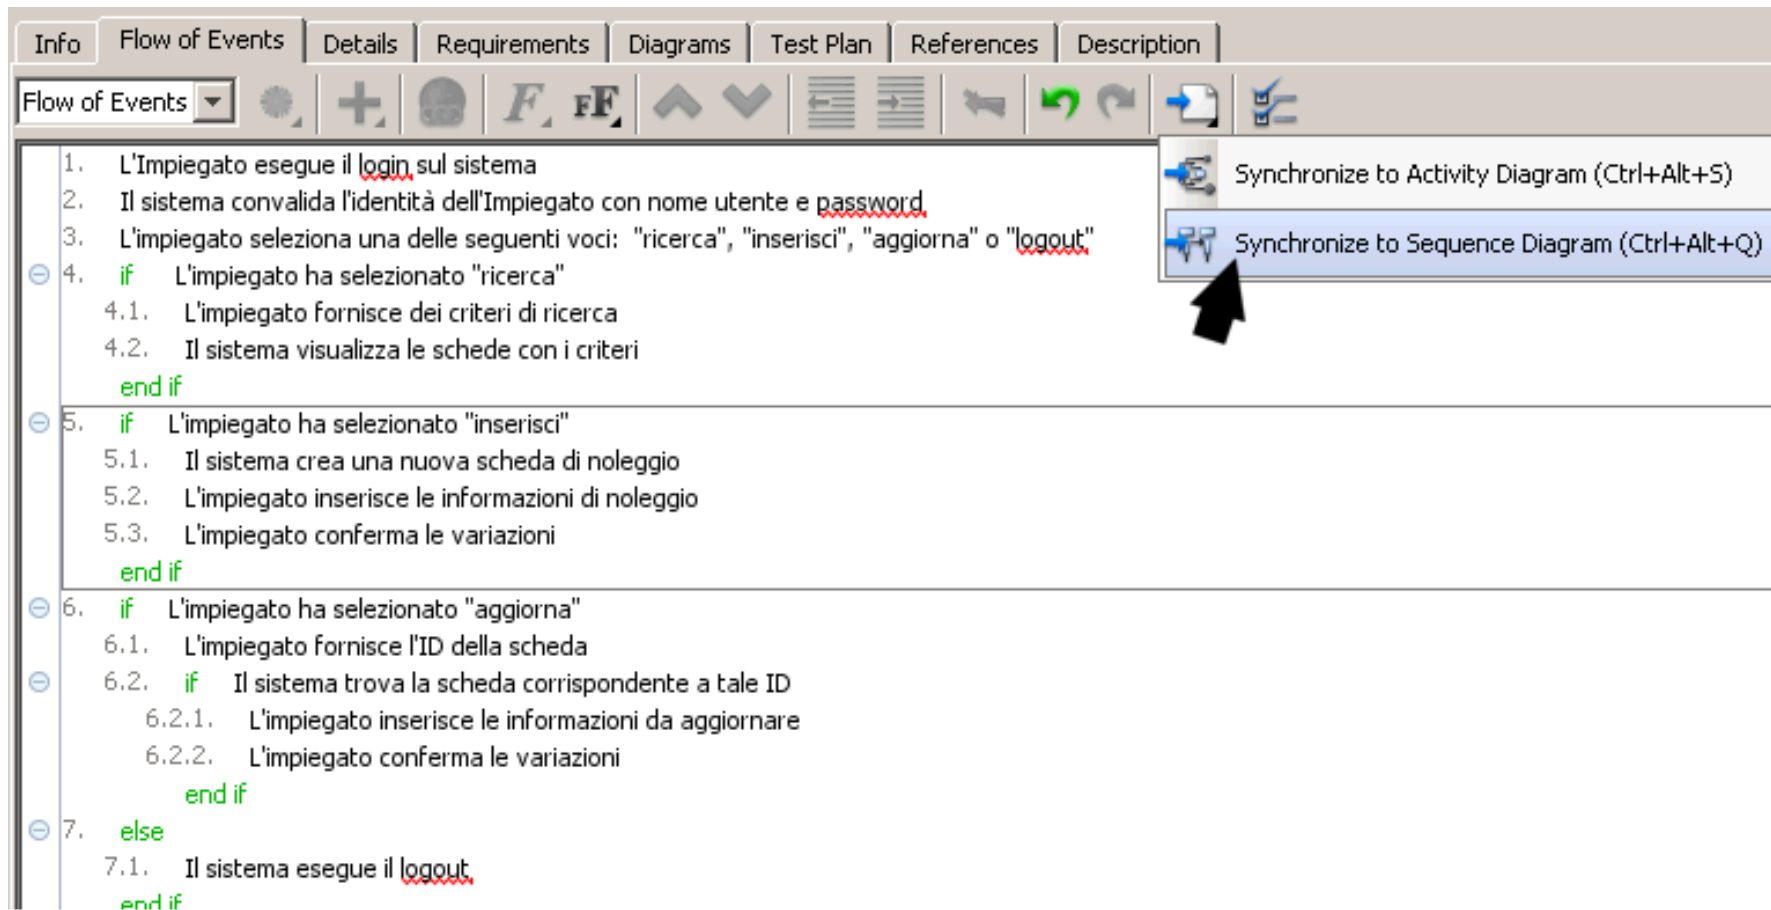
Info | Flow of Events | Details | Requirements | Diagrams | Test Plan | References | Description

Flow of Events

Synchronize to Activity Diagram (Ctrl+Alt+S)
Synchronize to Sequence Diagram (Ctrl+Alt+Q)

1. L'Impiegato esegue il login sul sistema
2. Il sistema convalida l'identità dell'Impiegato con nome utente e password
3. L'impiegato seleziona una delle seguenti voci: "ricerca", "inserisci", "aggiorna" o "logout"
4. if L'impiegato ha selezionato "ricerca"
4.1. L'impiegato fornisce dei criteri di ricerca
4.2. Il sistema visualizza le schede con i criteri
end if
5. if L'impiegato ha selezionato "inserisci"
5.1. Il sistema crea una nuova scheda di noleggio
5.2. L'impiegato inserisce le informazioni di noleggio
5.3. L'impiegato conferma le variazioni
end if
6. if L'impiegato ha selezionato "aggiorna"
6.1. L'impiegato fornisce l'ID della scheda
6.2. if Il sistema trova la scheda corrispondente a tale ID
6.2.1. L'impiegato inserisce le informazioni da aggiornare
6.2.2. L'impiegato conferma le variazioni
end if
7. else
7.1. Il sistema esegue il logout
end if